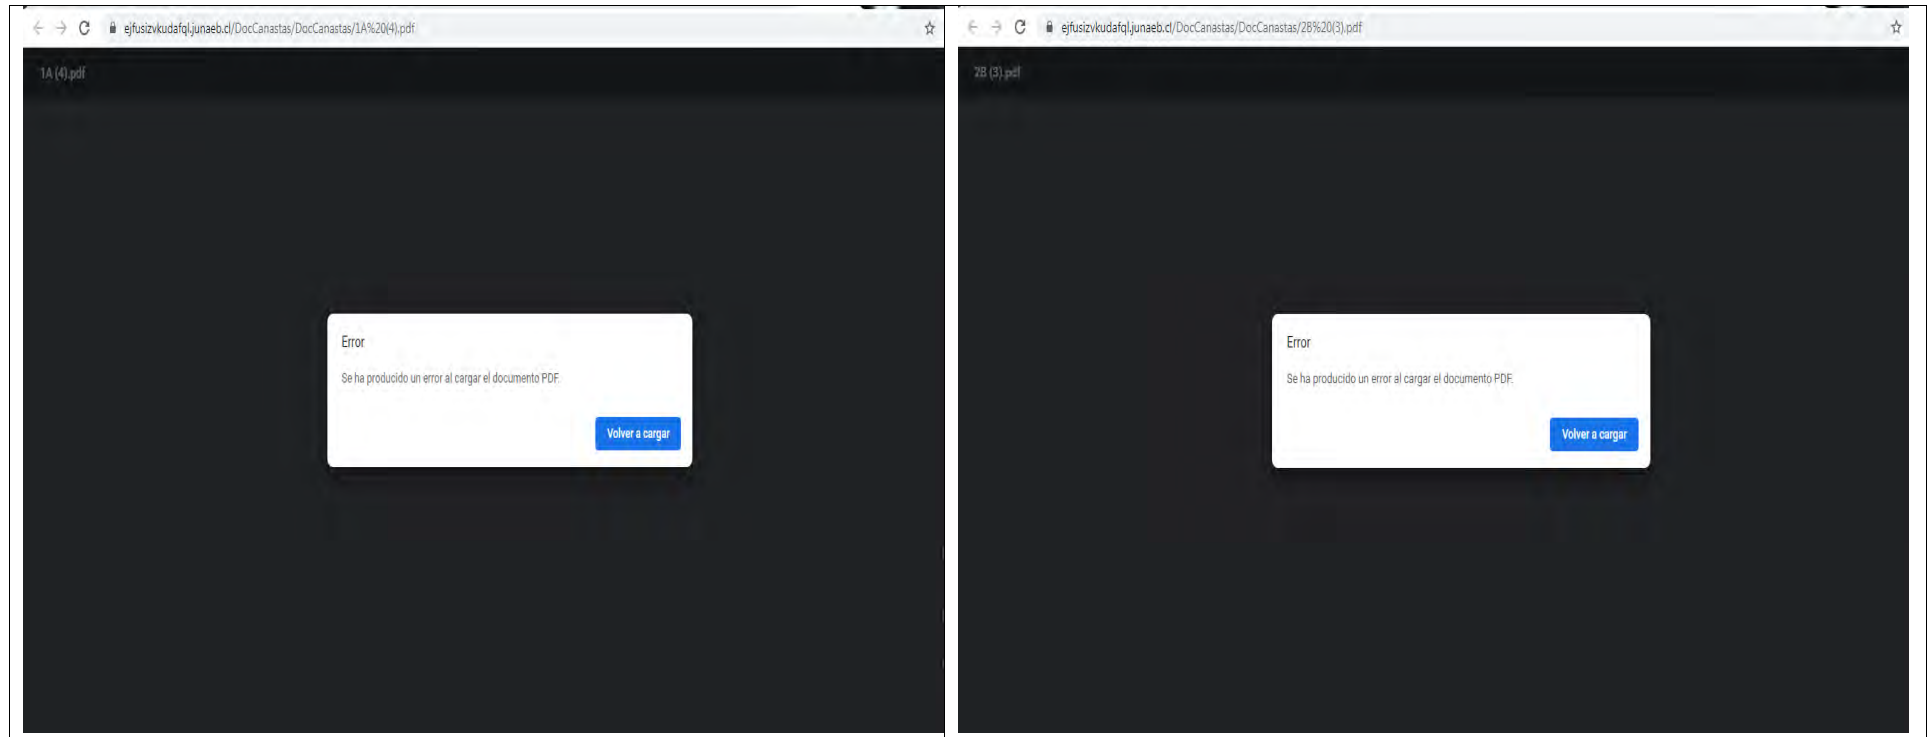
ejfusizvkudafql.junaeb.cl/DocCanastas/DocCanastas/1A%20(4).pdf

1A (4).pdf

Error

Se ha producido un error al cargar el documento PDF.

Volver a cargar

ejfusizvkudafql.junaeb.cl/DocCanastas/DocCanastas/2B%20(3).pdf

2B (3).pdf

Error

Se ha producido un error al cargar el documento PDF.

Volver a cargar